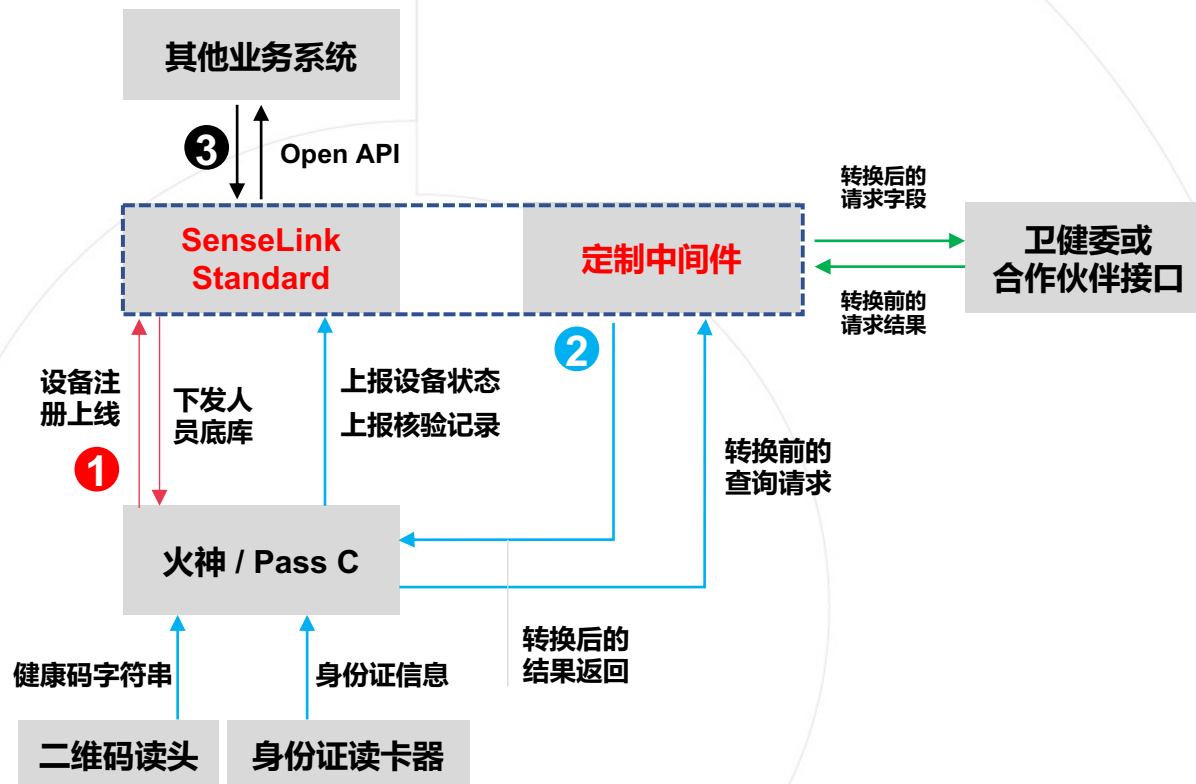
其他业务系统

❸

Open API

SenseLink Standard

定制中间件

转换后的请求字段

转换前的请求结果

卫健委或合作伙伴接口

设备注册上线

下发人员底库

❶

上报设备状态

上报核验记录

❷

转换前的查询请求

火神 / Pass C

转换后的结果返回

健康码字符串

身份证信息

二维码读头

身份证读卡器